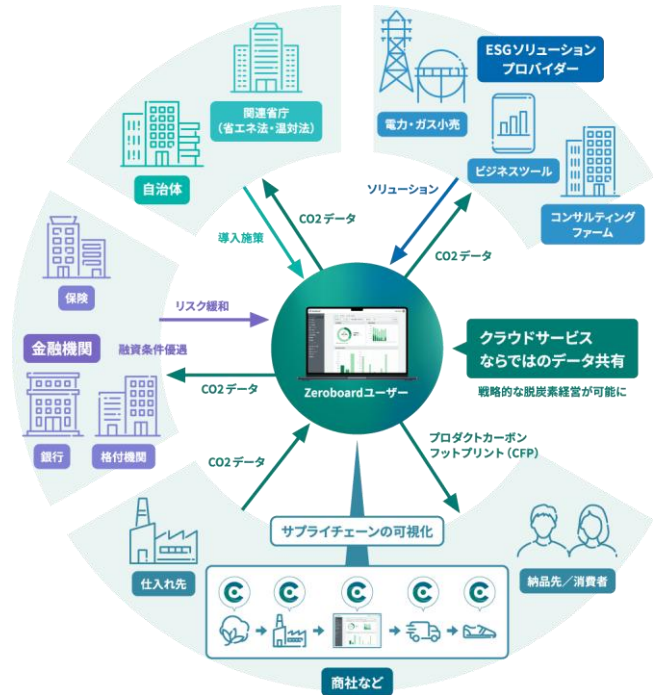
関連省庁
(省エネ法・温対法)

自治体

ESGソリューション
プロバイダー

電力・ガス小売

ビジネスツール

コンサルティング
ファーム

CO2データ

導入施策

ソリューション

CO2データ

保険

リスク緩和

金融機関

融資条件優遇

CO2データ

銀行

格付機関

Zeroboardユーザー

クラウドサービス
ならではのデータ共有

戦略的な脱炭素経営が可能に

CO2データ

プロダクトカーボン
フットプリント(CFP)

サプライチェーンの可視化

仕入れ先

納品先／消費者

商社など